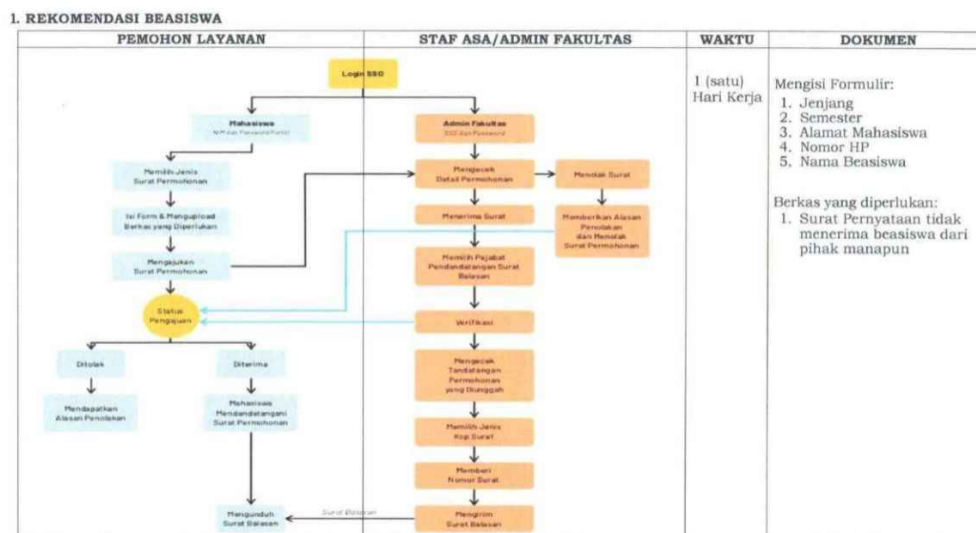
1. REKOMENDASI BEASISWA

| PEMOHON LAYANAN | STAF ASA/ADMIN FAKULTAS | WAKTU | DOKUMEN |
|---|---|---|---|
| Login SSO<br>Mahasiswa<br>NIM dan Password Portal<br>Memilih Jenis Surat Permohonan<br>Isi Form & Mengupload Berkas yang Diperlukan<br>Mengajukan Surat Permohonan<br>Status Pengajuan<br>Ditolak<br>Mendapatkan Alasan Penolakan<br>Diterima<br>Mahasiswa Mendandatangani Surat Permohonan<br>Mengunduh Surat Balasan | Admin Fakultas<br>SSO dan Password<br>Mengecek Detail Permohonan<br>Menolak Surat<br>Memberikan Alasan Penolakan dan Menolak Surat Permohonan<br>Menerima Surat<br>Memilih Pejabat Pendandatangan Surat Balasan<br>Verifikasi<br>Mengecek Tandatangan Permohonan yang Diunggah<br>Memilih Jenis Kop Surat<br>Memberi Nomor Surat<br>Mengirim Surat Balasan<br>Surat Balasan | 1 (satu) Hari Kerja | Mengisi Formulir:<br>1. Jenjang<br>2. Semester<br>3. Alamat Mahasiswa<br>4. Nomor HP<br>5. Nama Beasiswa<br><br>Berkas yang diperlukan:<br>1. Surat Pernyataan tidak menerima beasiswa dari pihak manapun |